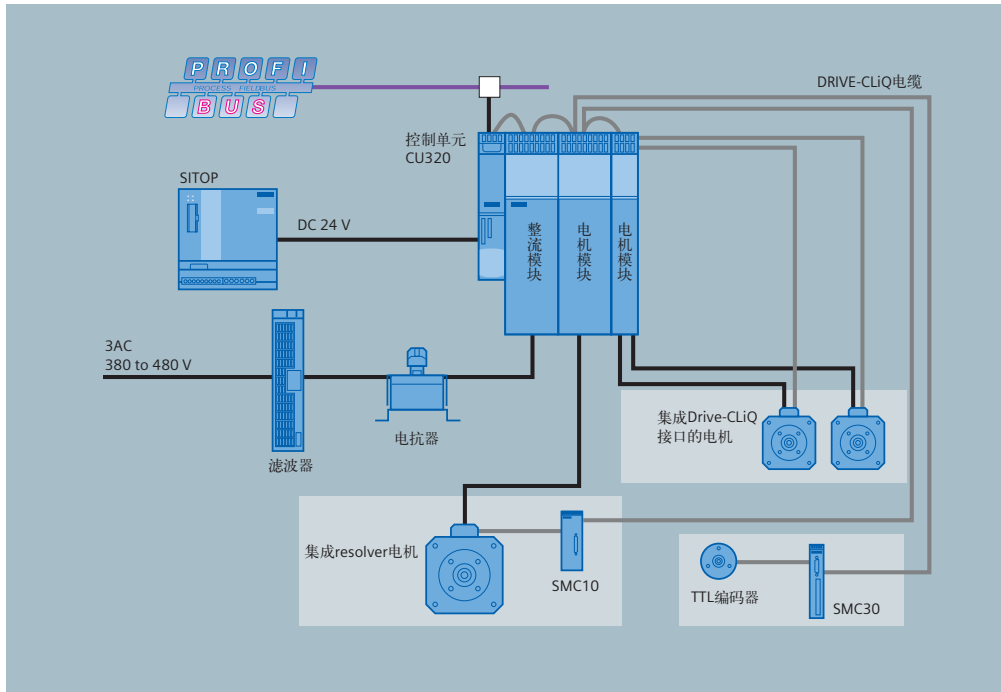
PROFI
PROCESS FIELDBUS
BUS

DRIVE-CLiQ电缆

控制单元
CU320

SITOP

DC 24 V

整流模块

电机模块

电机模块

3AC
380 to 480 V

滤波器

电抗器

集成Drive-CLiQ
接口的电机

集成resolver电机

SMC10

TTL编码器

SMC30